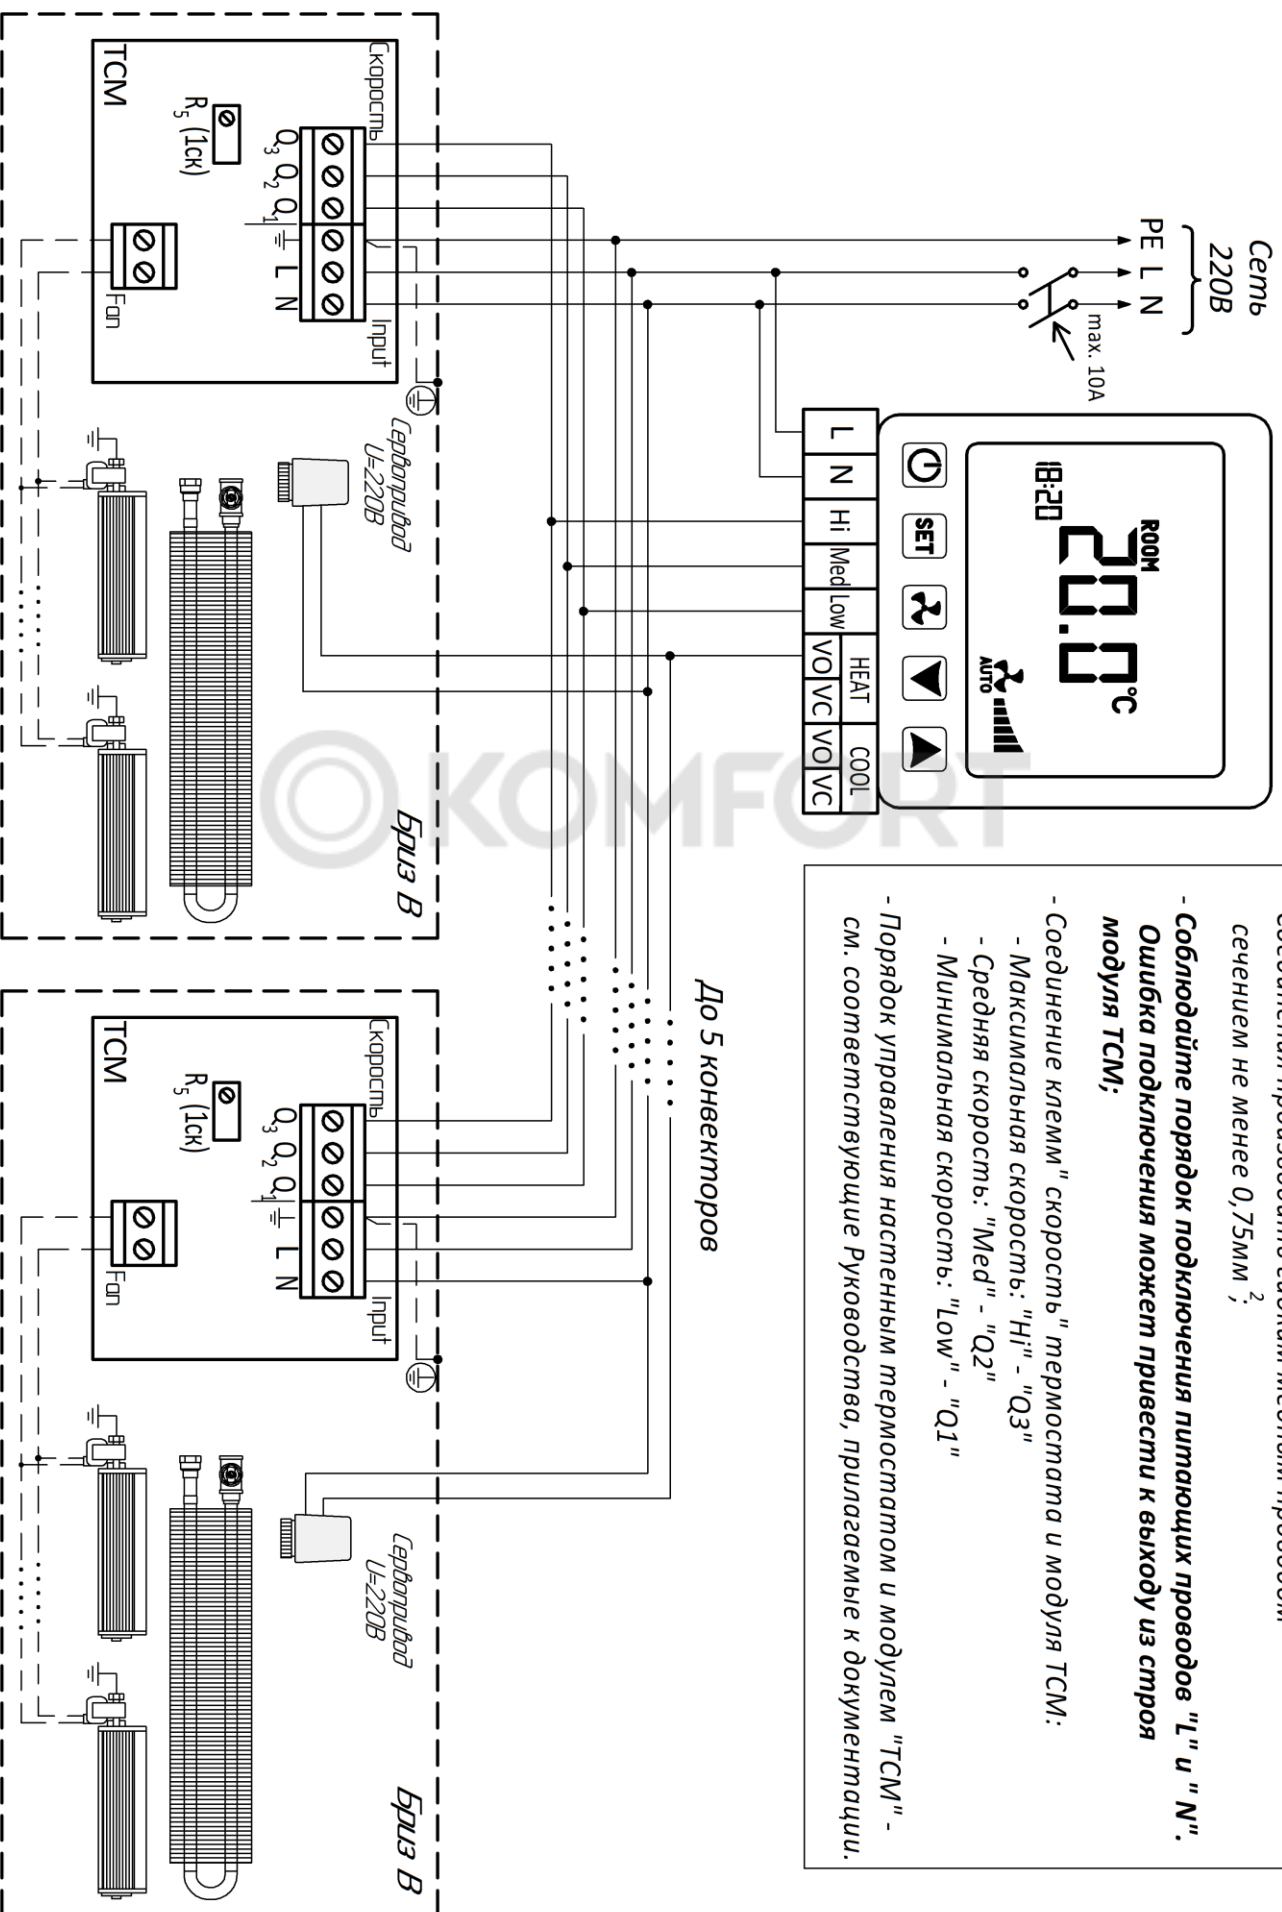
Сеть 220В
PE L N
max. 10A

TCM
Скорость
$R_5$ (1ск)
$Q_3$ $Q_2$ $Q_1$ ⏚ L N
Fan
Input
Сервопривод U=220В
Бриз В

L N Hi Med Low
HEAT
VO VC
COOL
VO VC

18:20
ROOM
20.0°C
AUTO
SET

KOMFORT

До 5 конвекторов

TCM
Скорость
$R_5$ (1ск)
$Q_3$ $Q_2$ $Q_1$ ⏚ L N
Fan
Input
Сервопривод U=220В
Бриз В

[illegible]
сечением не менее 0,75мм$^2$;
- Соблюдайте порядок подключения питающих проводов "L" и "N". Ошибка подключения может привести к выходу из строя модуля TCM;
- Соединение клемм" скорость" термостата и модуля TCM:
- Максимальная скорость: "Hi" - "Q3"
- Средняя скорость: "Med" - "Q2"
- Минимальная скорость: "Low" - "Q1"
- Порядок управления настенным термостатом и модулем "TCM" - см. соответствующие Руководства, прилагаемые к документации.